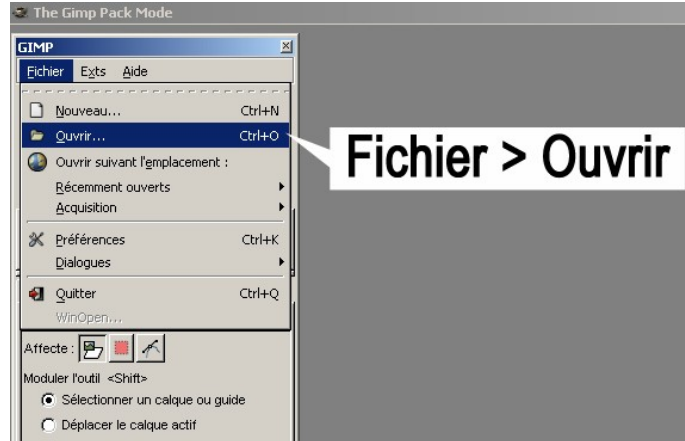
The Gimp Pack Mode

GIMP

Fichier Exts Aide

Nouveau... Ctrl+N
Ouvrir... Ctrl+O
Ouvrir suivant l'emplacement :
Récemment ouverts
Acquisition
Préférences Ctrl+K
Dialogues
Quitter Ctrl+Q
WinOpen...

Fichier > Ouvrir

Affecte :

Moduler l'outil <Shift>

Sélectionner un calque ou guide

Déplacer le calque actif